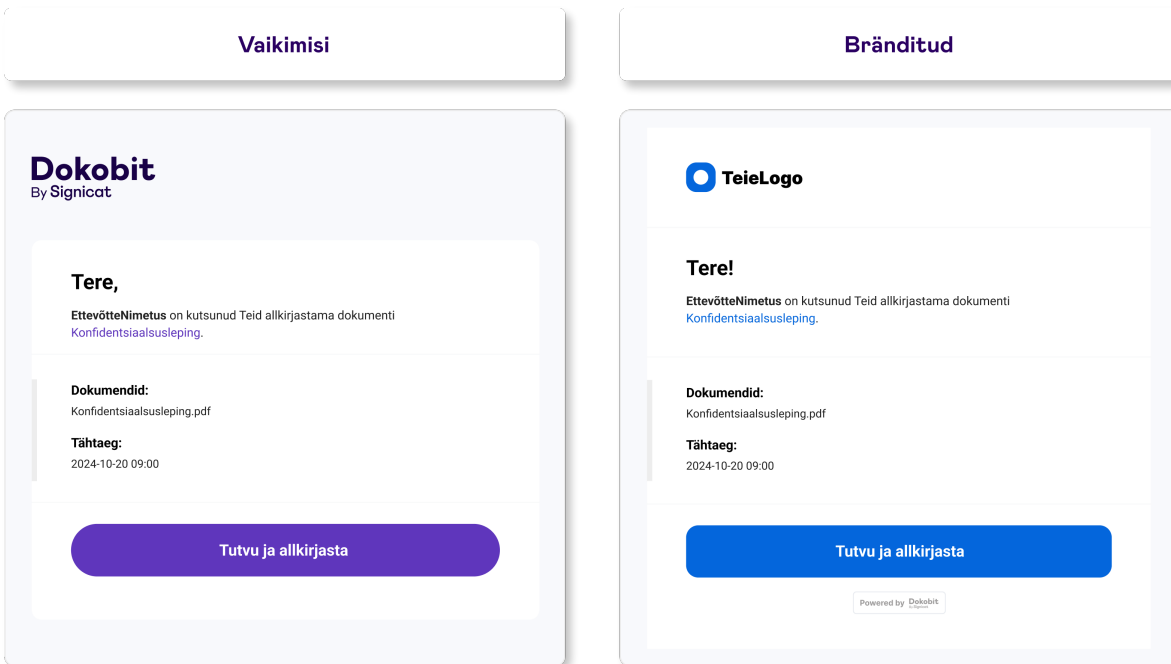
Vaikimisi

Dokobit
By Signicat

Tere,

**EttevõtteNimetus** on kutsunud Teid allkirjastama dokumenti Konfidentsiaalsusleping.

**Dokumendid:**
Konfidentsiaalsusleping.pdf

**Tähtaeg:**
2024-10-20 09:00

Tutvu ja allkirjasta

Bränditud

TeieLogo

Tere!

**EttevõtteNimetus** on kutsunud Teid allkirjastama dokumenti Konfidentsiaalsusleping.

**Dokumendid:**
Konfidentsiaalsusleping.pdf

**Tähtaeg:**
2024-10-20 09:00

Tutvu ja allkirjasta

Powered by Dokobit